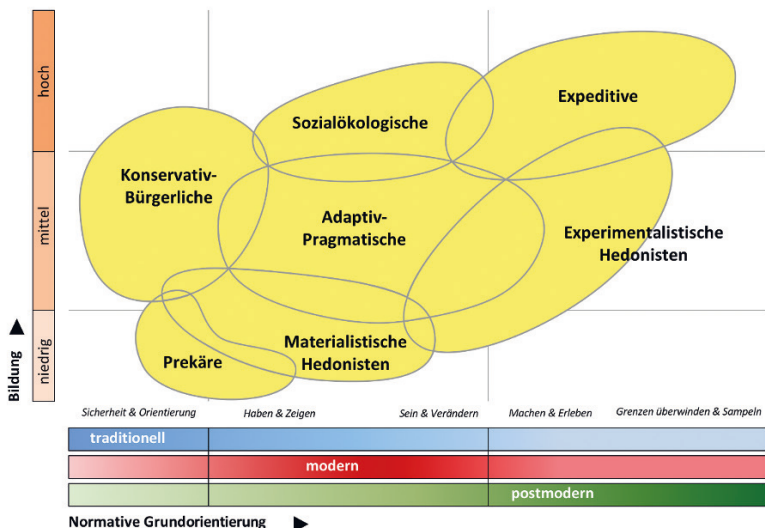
hoch

mittel

niedrig

Bildung ▲

Sozialökologische

Expeditive

Konservativ-Bürgerliche

Adaptiv-Pragmatische

Experimentalistische Hedonisten

Prekäre

Materialistische Hedonisten

Sicherheit & Orientierung

Haben & Zeigen

Sein & Verändern

Machen & Erleben

Grenzen überwinden & Sampeln

traditionell

modern

postmodern

Normative Grundorientierung ▶